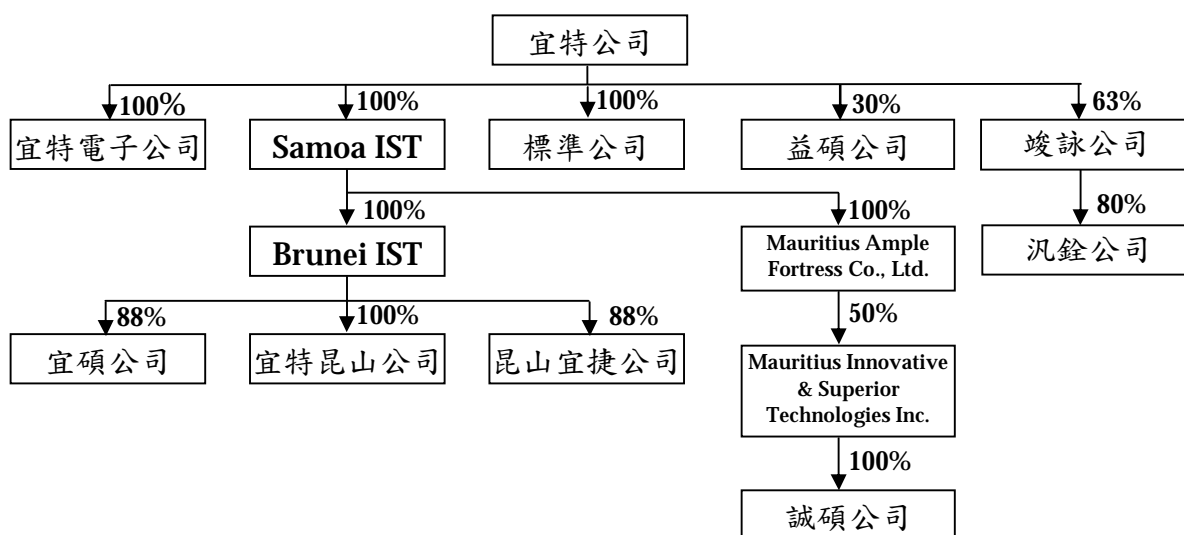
宜特公司

100%
宜特電子公司

100%
Samoa IST

100%
標準公司

30%
益碩公司

63%
竣詠公司

80%
汎銓公司

100%
Brunei IST

100%
Mauritius Ample Fortress Co., Ltd.

88%
宜碩公司

100%
宜特昆山公司

88%
昆山宜捷公司

50%
Mauritius Innovative & Superior Technologies Inc.

100%
誠碩公司